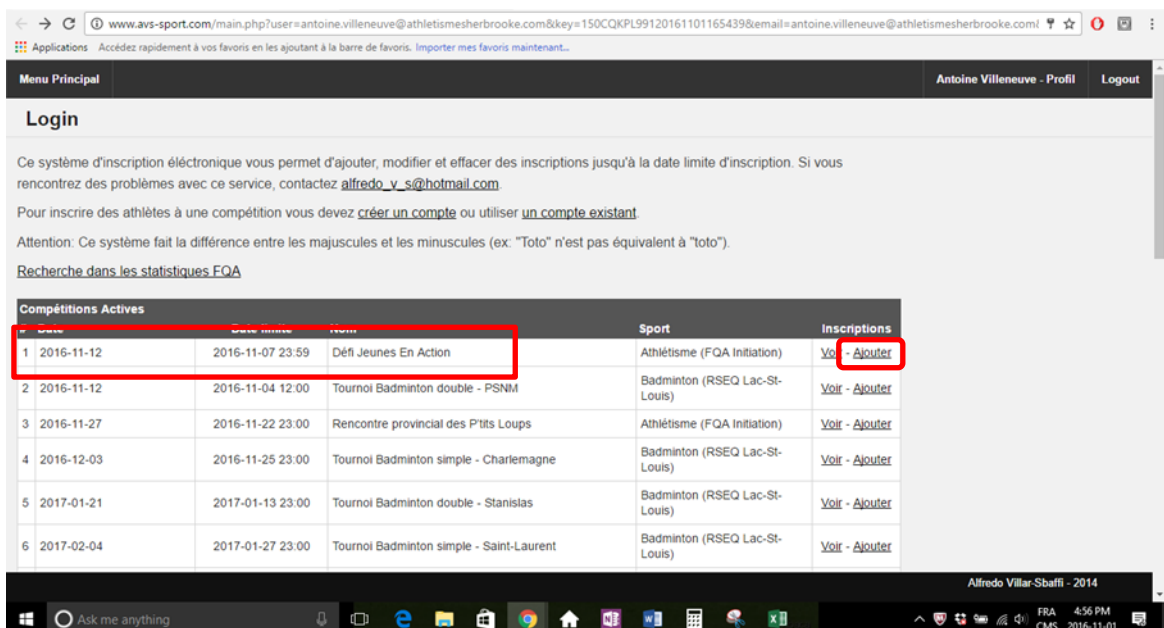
www.avs-sport.com/main.php?user=antoine.villeneuve@athletismesherbrooke.com&key=150CQKPL99120161101165439&email=antoine.villeneuve@athletismesherbrooke.com

Applications Accédez rapidement à vos favoris en les ajoutant à la barre de favoris. Importer mes favoris maintenant...

Menu Principal

Antoine Villeneuve - Profil

Logout

Login

Ce système d'inscription éléctronique vous permet d'ajouter, modifier et effacer des inscriptions jusqu'à la date limite d'inscription. Si vous rencontrez des problèmes avec ce service, contactez alfredo_v_s@hotmail.com.

Pour inscrire des athlètes à une compétition vous devez créer un compte ou utiliser un compte existant.

Attention: Ce système fait la différence entre les majuscules et les minuscules (ex: "Toto" n'est pas équivalent à "toto").

Recherche dans les statistiques FQA

Compétitions Actives

| # | Date | Date limite | Nom | Sport | Inscriptions |
|---|---|---|---|---|---|
| 1 | 2016-11-12 | 2016-11-07 23:59 | Défi Jeunes En Action | Athlétisme (FQA Initiation) | Voir - Ajouter |
| 2 | 2016-11-12 | 2016-11-04 12:00 | Tournoi Badminton double - PSNM | Badminton (RSEQ Lac-St-Louis) | Voir - Ajouter |
| 3 | 2016-11-27 | 2016-11-22 23:00 | Rencontre provincial des P'tits Loups | Athlétisme (FQA Initiation) | Voir - Ajouter |
| 4 | 2016-12-03 | 2016-11-25 23:00 | Tournoi Badminton simple - Charlemagne | Badminton (RSEQ Lac-St-Louis) | Voir - Ajouter |
| 5 | 2017-01-21 | 2017-01-13 23:00 | Tournoi Badminton double - Stanislas | Badminton (RSEQ Lac-St-Louis) | Voir - Ajouter |
| 6 | 2017-02-04 | 2017-01-27 23:00 | Tournoi Badminton simple - Saint-Laurent | Badminton (RSEQ Lac-St-Louis) | Voir - Ajouter |

Alfredo Villar-Sbaffi - 2014

Ask me anything

FRA CMS 4:56 PM 2016-11-01